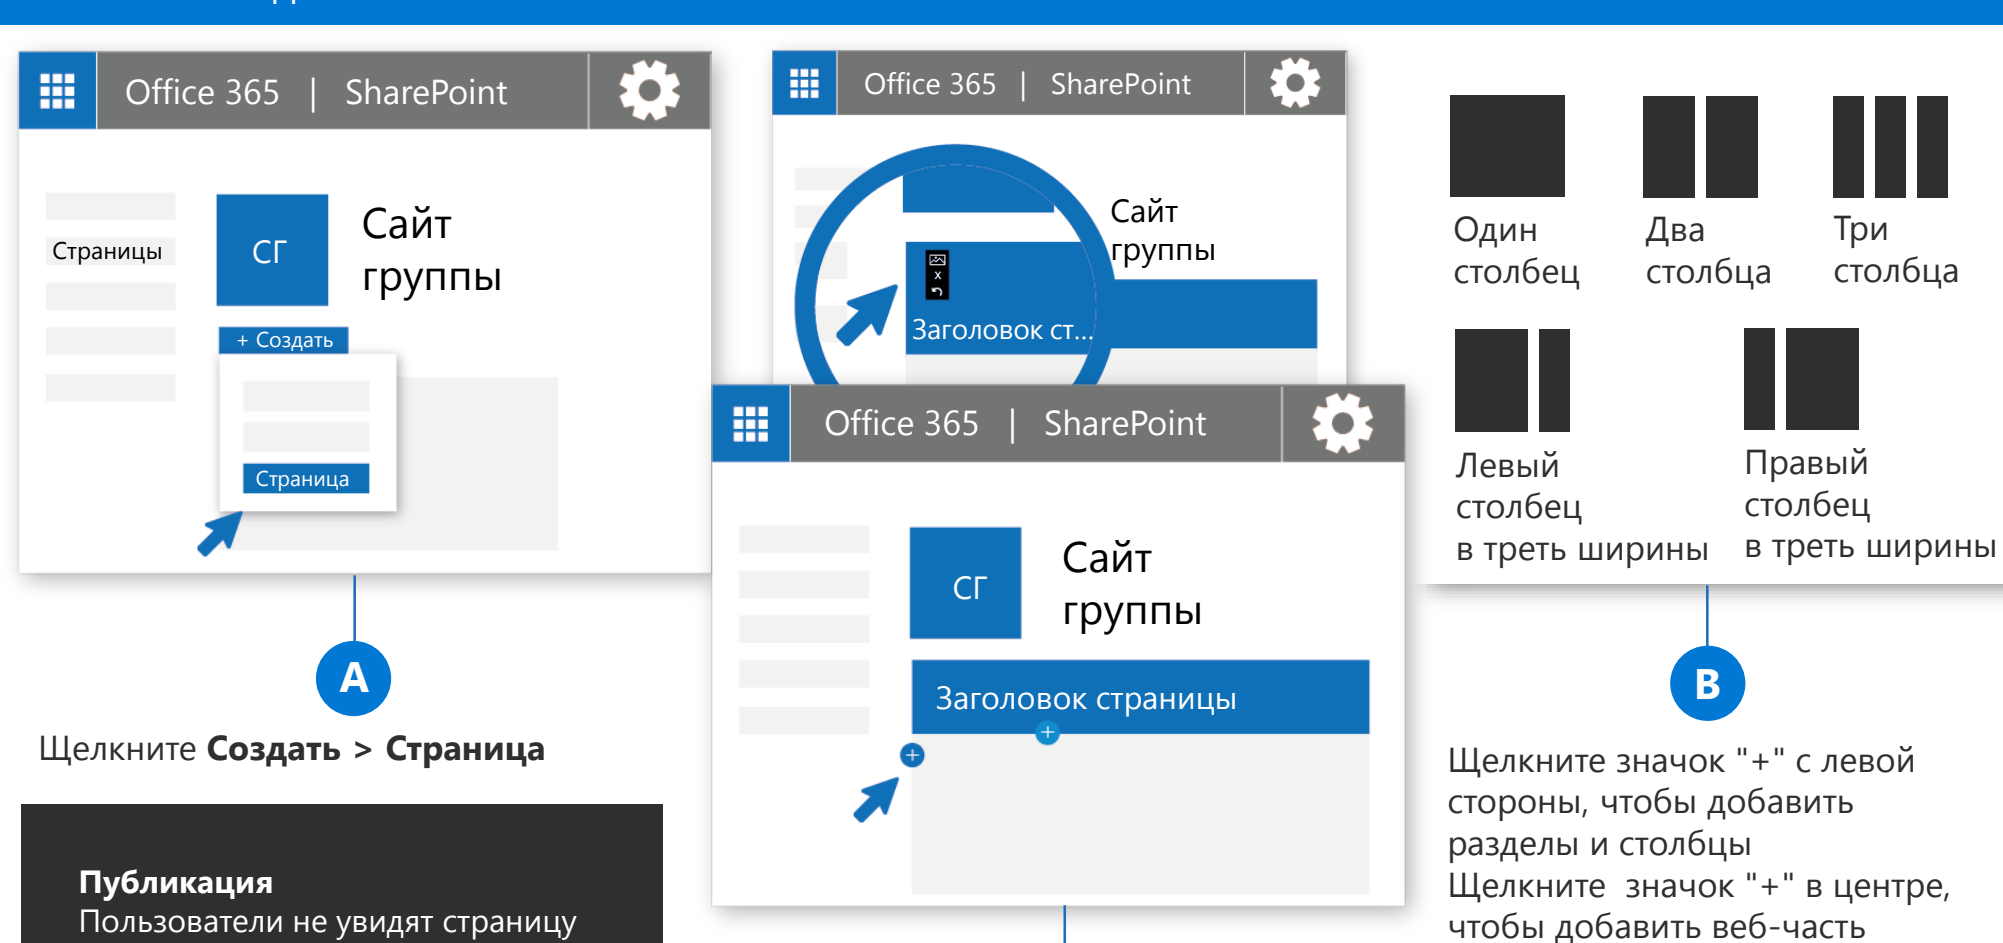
Office 365 | SharePoint

Страницы

СГ

Сайт группы

+ Создать

Страница

A

Щелкните **Создать > Страница**

**Публикация**
Пользователи не увидят страницу

Office 365 | SharePoint

Сайт группы

Заголовок ст...

Office 365 | SharePoint

СГ

Сайт группы

Заголовок страницы

Один столбец

Два столбца

Три столбца

Левый столбец в треть ширины

Правый столбец в треть ширины

B

Щелкните значок "+" с левой стороны, чтобы добавить разделы и столбцы
Щелкните значок "+" в центре, чтобы добавить веб-часть